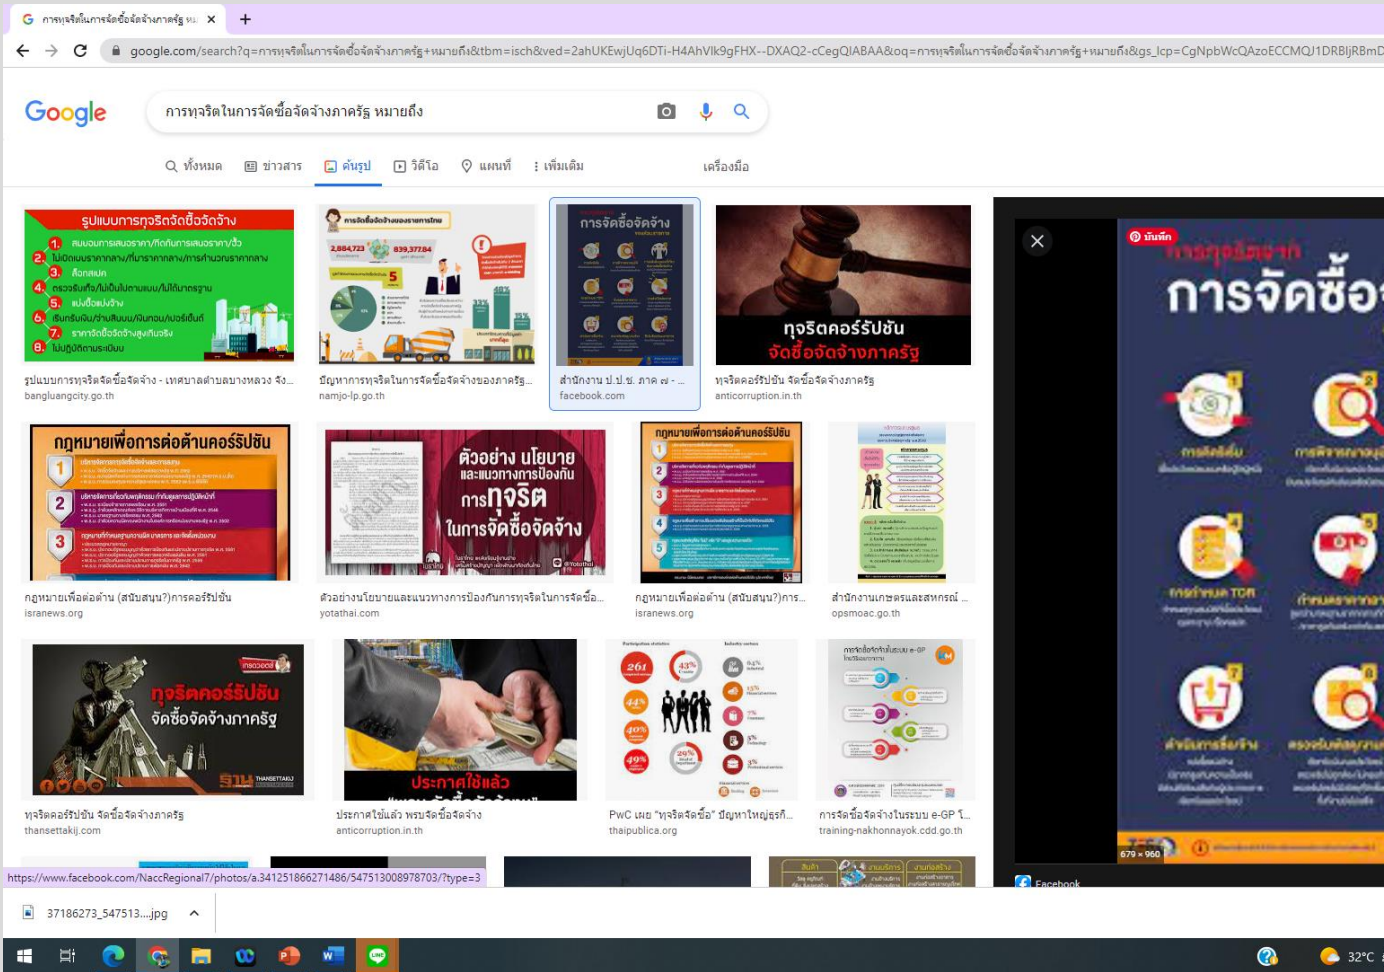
การทุจริตในการจัดซื้อจัดจ้างภาครัฐ หม

google.com/search?q=การทุจริตในการจัดซื้อจัดจ้างภาครัฐ+หมายถึง&tbm=isch&ved=2ahUKEwjUq6DTi-H4AhVIk9gFHX--DXAQ2-cCegQIABAA&oq=การทุจริตในการจัดซื้อจัดจ้างภาครัฐ+หมายถึง&gs_lcp=CgNpbWcQAzoECCMQJ1DRBljRBmD

Google

การทุจริตในการจัดซื้อจัดจ้างภาครัฐ หมายถึง

ทั้งหมด ข่าวสาร รูปภาพ วิดีโอ แผนที่ เพิ่มเติม เครื่องมือ

รูปแบบการทุจริตจัดซื้อจัดจ้าง
1. สมยอมการเสนอราคา/ฮั้วกันการเสนอราคา/ฮั้ว
2. ไม่มีกำหนดราคากลาง/ที่มาราคากลาง/การกำหนดราคากลาง
3. ล็อกสเปก
4. ตรวจรับแล้วไม่เป็นตามแบบ/ไม่ได้มาตรฐาน
5. แบ่งซื้อแบ่งจ้าง
6. เรียกรับเงิน/ส่วนต่าง/ผลประโยชน์
7. ราคาจัดซื้อจัดจ้างสูงเกินจริง
8. ไม่ปฏิบัติตามระเบียบ

รูปแบบการทุจริตจัดซื้อจัดจ้าง - เทศบาลตำบลบางหลวง จัง...
bangluangcity.go.th

ปัญหาการทุจริตในการจัดซื้อจัดจ้างของภาครัฐ...
namjo-lp.go.th

การจัดซื้อจัดจ้าง
สำนักงาน ป.ป.ช. ภาค ๗ - ...
facebook.com

ทุจริตคอร์รัปชัน จัดซื้อจัดจ้างภาครัฐ
ทุจริตคอร์รัปชัน จัดซื้อจัดจ้างภาครัฐ
anticorruption.in.th

กฎหมายเพื่อการต่อต้านคอร์รัปชัน
กฎหมายเพื่อต่อต้าน (สนับสนุน?)การคอร์รัปชัน
isranews.org

ตัวอย่าง นโยบาย และแนวทางการป้องกัน การทุจริต ในการจัดซื้อจัดจ้าง
ตัวอย่างนโยบายและแนวทางการป้องกันการทุจริตในการจัดซื้อ...
yotathai.com

กฎหมายเพื่อการต่อต้านคอร์รัปชัน
กฎหมายเพื่อต่อต้าน (สนับสนุน?)การ...
isranews.org

สำนักงานเกษตรและสหกรณ์ ...
opsmoac.go.th

ทุจริตคอร์รัปชัน จัดซื้อจัดจ้างภาครัฐ
ฐาน THANSETTAKIJ
ทุจริตคอร์รัปชัน จัดซื้อจัดจ้างภาครัฐ
thansettakij.com

ประกาศใช้แล้ว
ประกาศใช้แล้ว พรบ.จัดซื้อจัดจ้าง
anticorruption.in.th

261 43% 44% 40% 49% 29%
PwC เผย "ทุจริตจัดซื้อ" ปัญหาใหญ่ธุรกิ...
thaipublica.org

การจัดซื้อจัดจ้างในระบบ e-GP ใ...
training-nakhonnayok.cdd.go.th

บันทึก
การทุจริตจาก
การจัดซื้อ
679 × 960
Facebook

https://www.facebook.com/NaccRegional7/photos/a.341251866271486/547513008978703/?type=3

37186273_547513....jpg

32°C